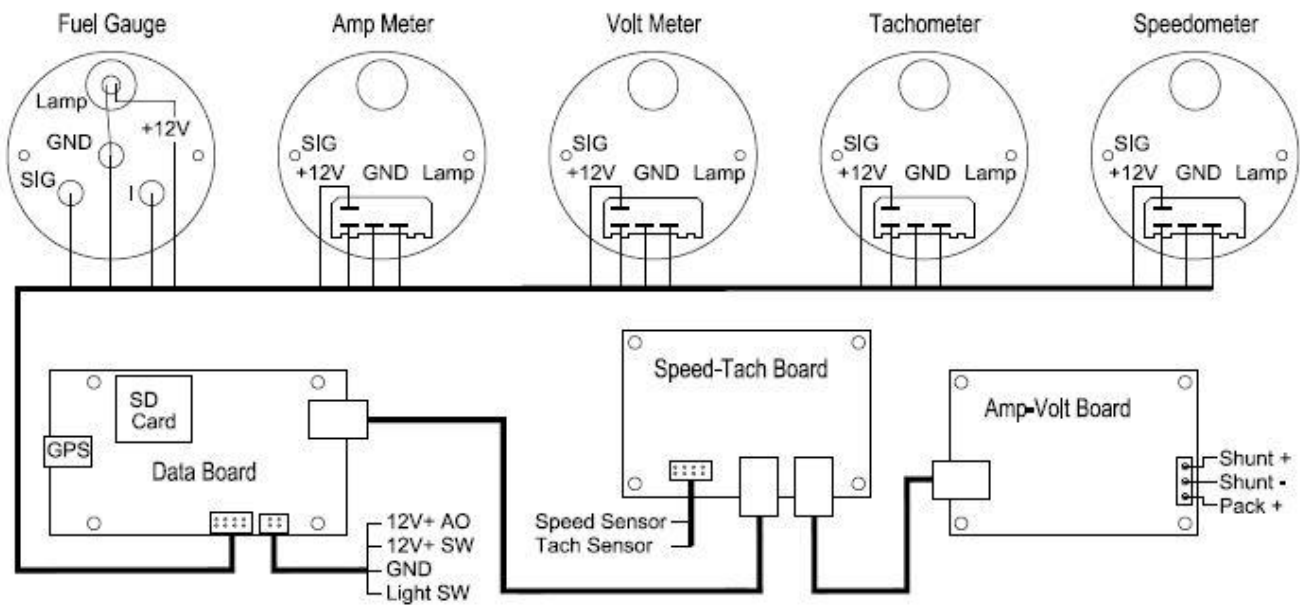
Fuel Gauge

Lamp
GND
+12V
SIG
I

Amp Meter

SIG
+12V GND Lamp

Volt Meter

SIG
+12V GND Lamp

Tachometer

SIG
+12V GND Lamp

Speedometer

SIG
+12V GND Lamp

SD Card

GPS

Data Board

12V+ AO
12V+ SW
GND
Light SW

Speed-Tach Board

Speed Sensor
Tach Sensor

Amp-Volt Board

Shunt +
Shunt -
Pack +